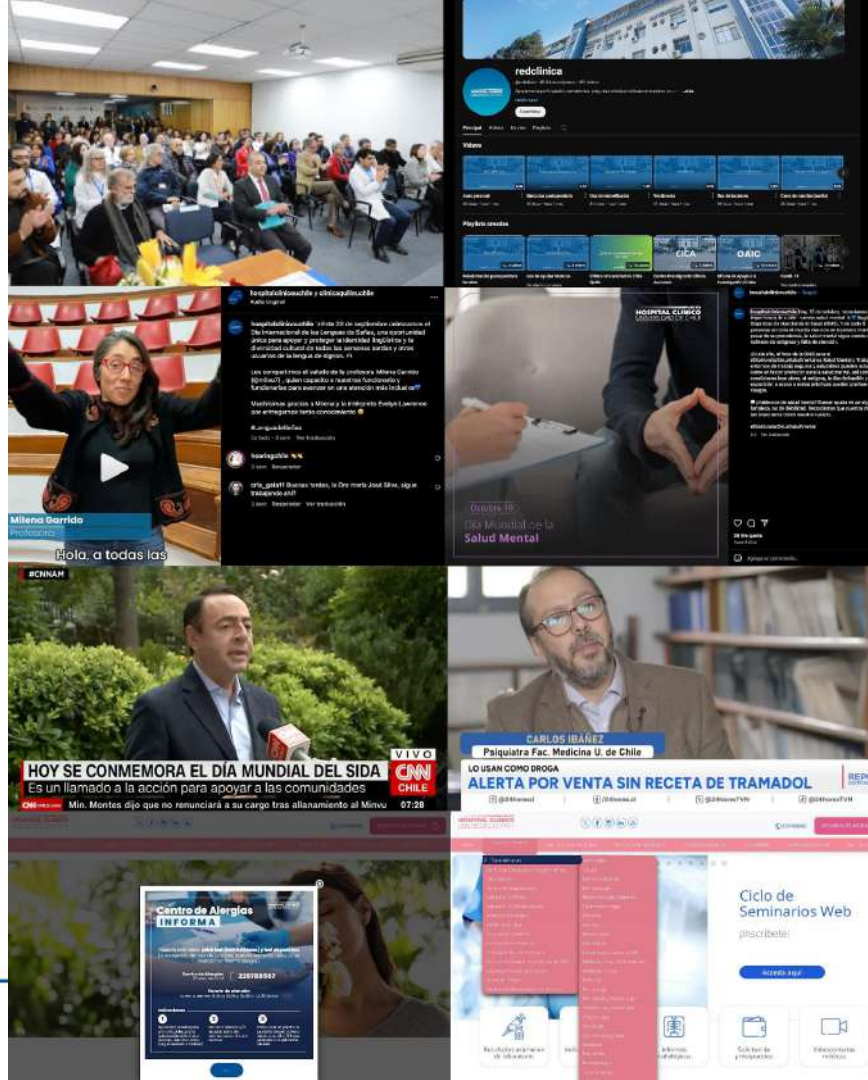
redclinica

Principal Videos En vivo Playlists

Videos

Playlists creadas

CICA

OAIC

hospitalclinicouchile y clinicaquilin.chile

hospitalclinicouchile Y este 23 de septiembre celebramos el Día Internacional de las Lenguas de Señas, una oportunidad única para apoyar y proteger la identidad lingüística y la diversidad cultural de todas las personas sordas y otros usuarios de la lengua de signos.

Los compartimos el saludo de la profesora Milena Garrido, quien capacitó a nuestros funcionarios y funcionarias para avanzar en una atención más inclusiva

Muchísimas gracias a Milena y la intérprete Evelyn Lavín por entregarnos tanto conocimiento

#LenguadeSeñas

Milena Garrido
Profesora

Hola, a todas las

HOSPITAL CLÍNICO
UNIVERSIDAD DE CHILE

Octubre 10

Día Mundial de la
Salud Mental

#CNNAM

HOY SE CONMEMORA EL DÍA MUNDIAL DEL SIDA

Es un llamado a la acción para apoyar a las comunidades

VIVO

CNN CHILE

Min. Montes dijo que no renunciará a su cargo tras allanamiento al Minvu 07:28

CARLOS IBÁÑEZ
Psiquiatra Fac. Medicina U. de Chile

LO USAN COMO DROGA
ALERTA POR VENTA SIN RECETA DE TRAMADOL

@24horasTVN

Centro de Alergias
INFORMA

Ciclo de
Seminarios Web

¡Inscríbete!

Accede aquí